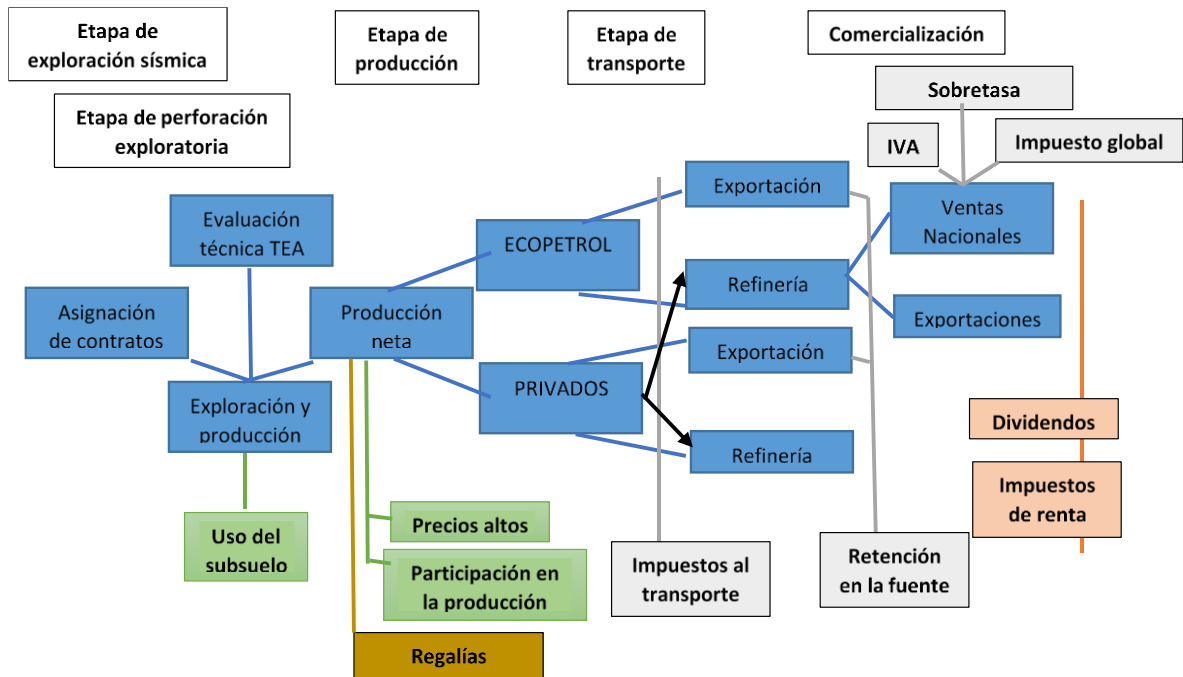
Etapa de exploración sísmica

Etapa de producción

Etapa de transporte

Comercialización

Sobretasa

Etapa de perforación exploratoria

IVA

Impuesto global

Exportación

Ventas Nacionales

Evaluación técnica TEA

ECOPETROL

Refinería

Asignación de contratos

Producción neta

Exportaciones

Exportación

PRIVADOS

Exploración y producción

Dividendos

Refinería

Impuestos de renta

Uso del subsuelo

Precios altos

Participación en la producción

Impuestos al transporte

Retención en la fuente

Regalías